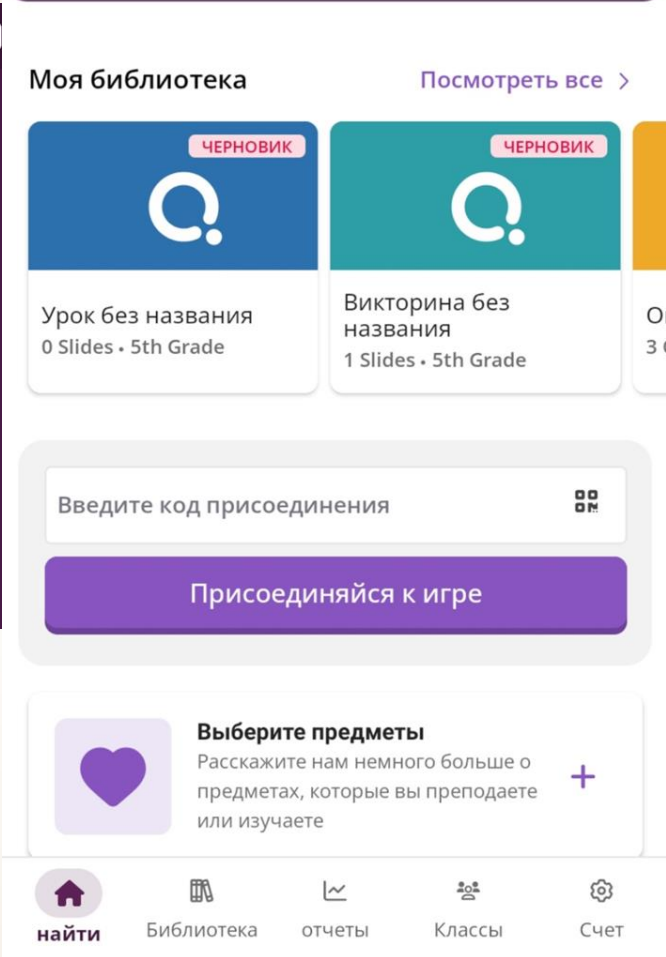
Моя библиотека

Посмотреть все >

ЧЕРНОВИК

Урок без названия
0 Slides • 5th Grade

ЧЕРНОВИК

Викторина без названия
1 Slides • 5th Grade

О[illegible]
3 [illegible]

Введите код присоединения

Присоединяйся к игре

Выберите предметы
Расскажите нам немного больше о предметах, которые вы преподаете или изучаете

+

найти

Библиотека

отчеты

Классы

Счет